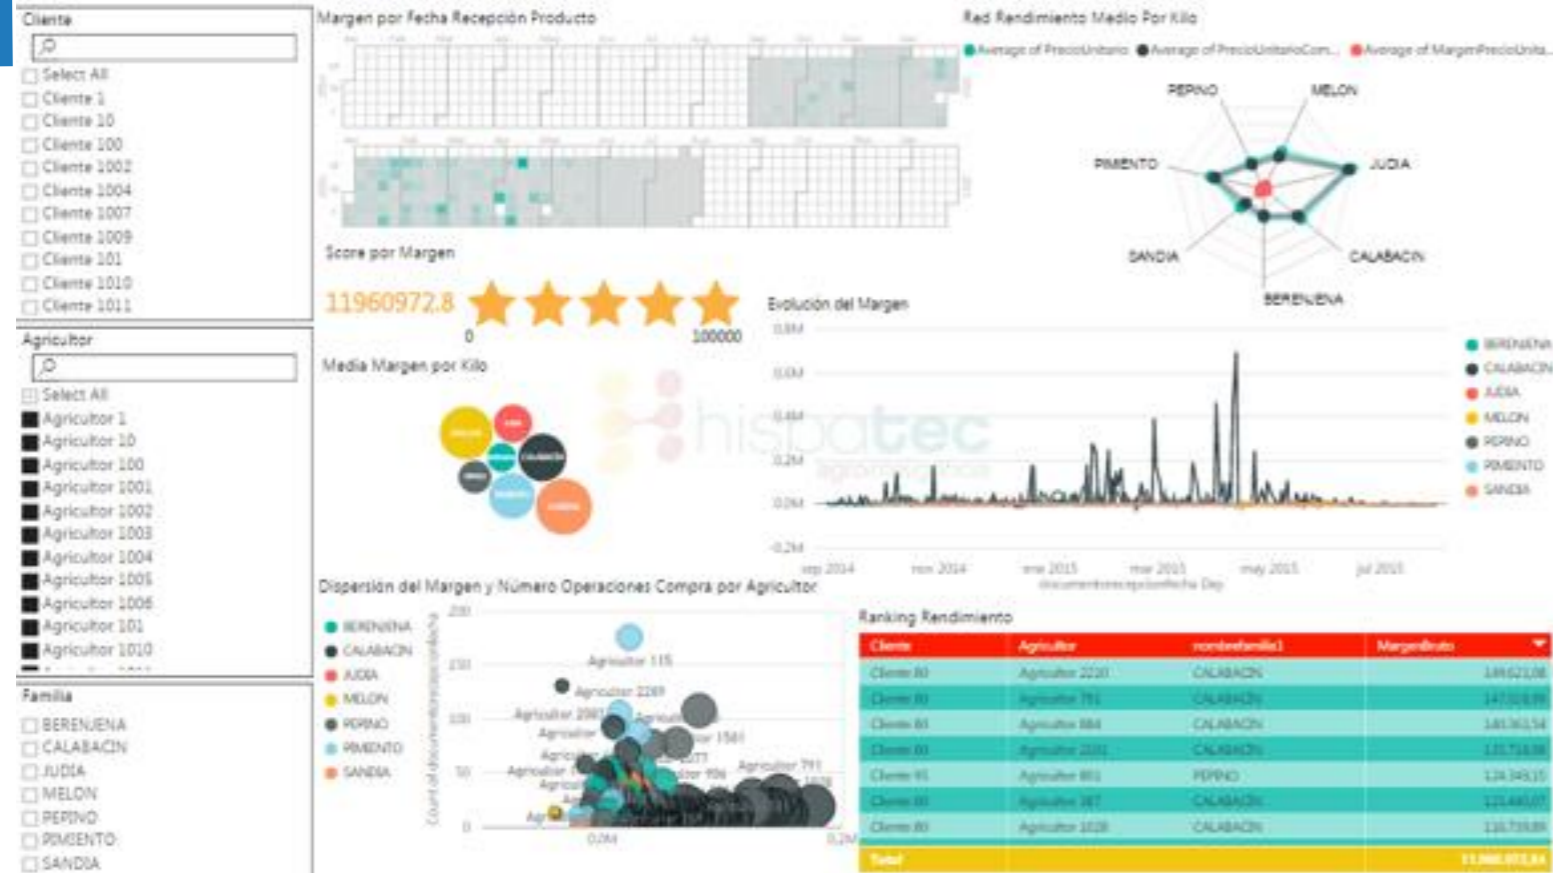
Cliente
Select All
Cliente 1
Cliente 10
Cliente 100
Cliente 1002
Cliente 1004
Cliente 1007
Cliente 1009
Cliente 101
Cliente 1010
Cliente 1011

Agricultor
Select All
Agricultor 1
Agricultor 10
Agricultor 100
Agricultor 1001
Agricultor 1002
Agricultor 1003
Agricultor 1004
Agricultor 1005
Agricultor 1006
Agricultor 101
Agricultor 1010

Familia
BERENJENA
CALABACIN
JUDIA
MELON
PEPINO
PIMIENTO
SANDIA

Margen por Fecha Recepción Producto

Red Rendimiento Medio Por Kilo
Average of PrecioUnitario
Average of PrecioUnitarioCom...
Average of MargenPrecioUnita...
PEPINO
MELON
PIMIENTO
JUDIA
SANDIA
CALABACIN
BERENJENA

Score por Margen
11960972,8
0
100000

Media Margen por Kilo

hispatec

Evolución del Margen
0,8M
0,6M
0,4M
0,2M
0,0M
-0,2M
sep 2014
nov 2014
ene 2015
mar 2015
may 2015
jul 2015
BERENJENA
CALABACIN
JUDIA
MELON
PEPINO
PIMIENTO
SANDIA

Dispersión del Margen y Número Operaciones Compra por Agricultor
BERENJENA
CALABACIN
JUDIA
MELON
PEPINO
PIMIENTO
SANDIA
200
150
100
50
0
Agricultor 115
Agricultor 2269
Agricultor 2081
Agricultor
Agricultor 1561
Agricultor 791
0,0M
0,2M

Ranking Rendimiento
| Cliente | Agricultor | nombrefamilia1 | MargenBruto |
|---|---|---|---|
| Cliente 80 | Agricultor 2220 | CALABACIN | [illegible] |
| Cliente 80 | Agricultor 791 | CALABACIN | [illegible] |
| Cliente 80 | Agricultor 884 | CALABACIN | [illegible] |
| Cliente 80 | Agricultor 2201 | CALABACIN | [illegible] |
| Cliente 95 | Agricultor 801 | PEPINO | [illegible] |
| Cliente 80 | Agricultor 387 | CALABACIN | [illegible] |
| Cliente 80 | Agricultor 1028 | CALABACIN | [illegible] |
| Total | | | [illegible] |